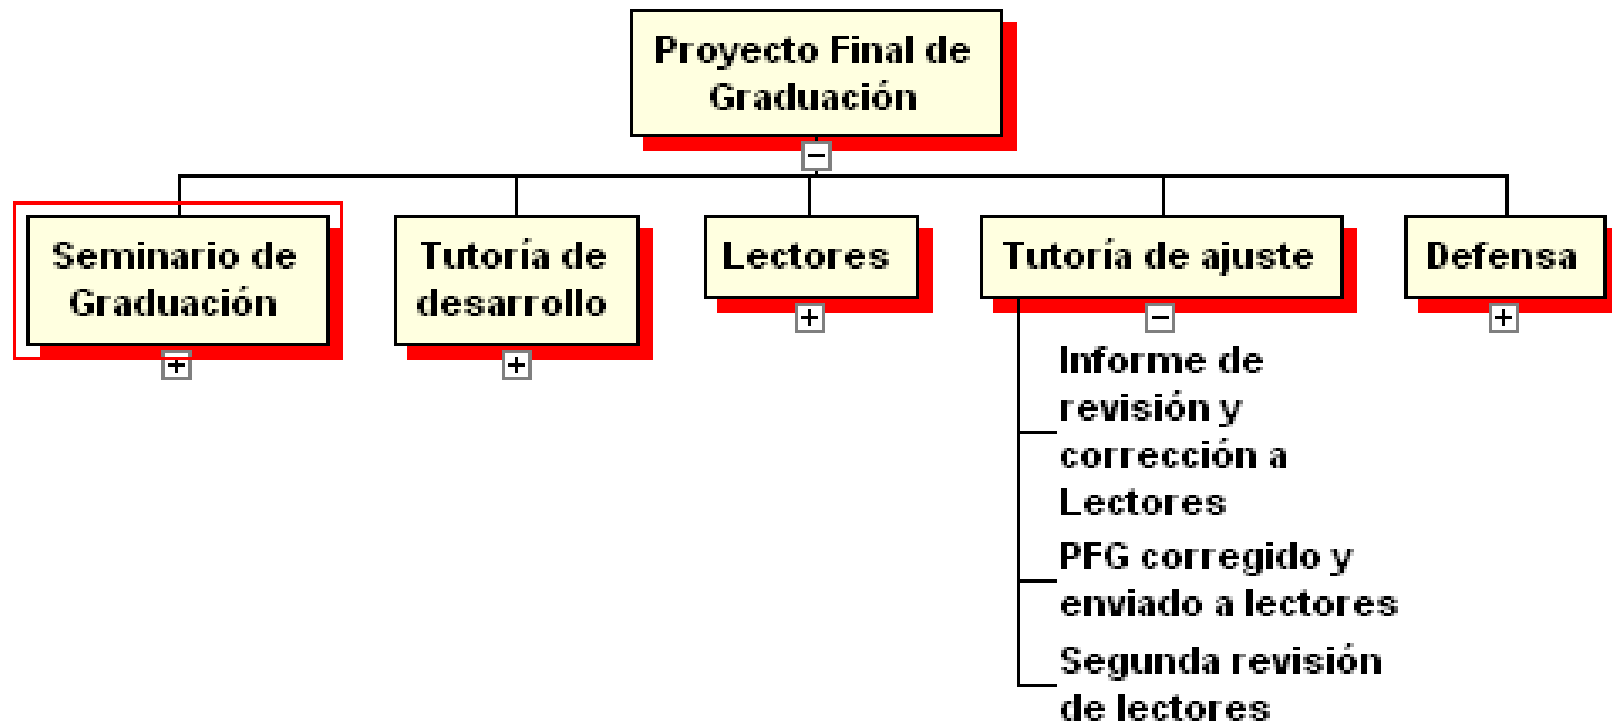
Proyecto Final de Graduación

Seminario de Graduación

Tutoría de desarrollo

Lectores

Tutoría de ajuste

Defensa

Informe de revisión y corrección a Lectores

PFG corregido y enviado a lectores

Segunda revisión de lectores